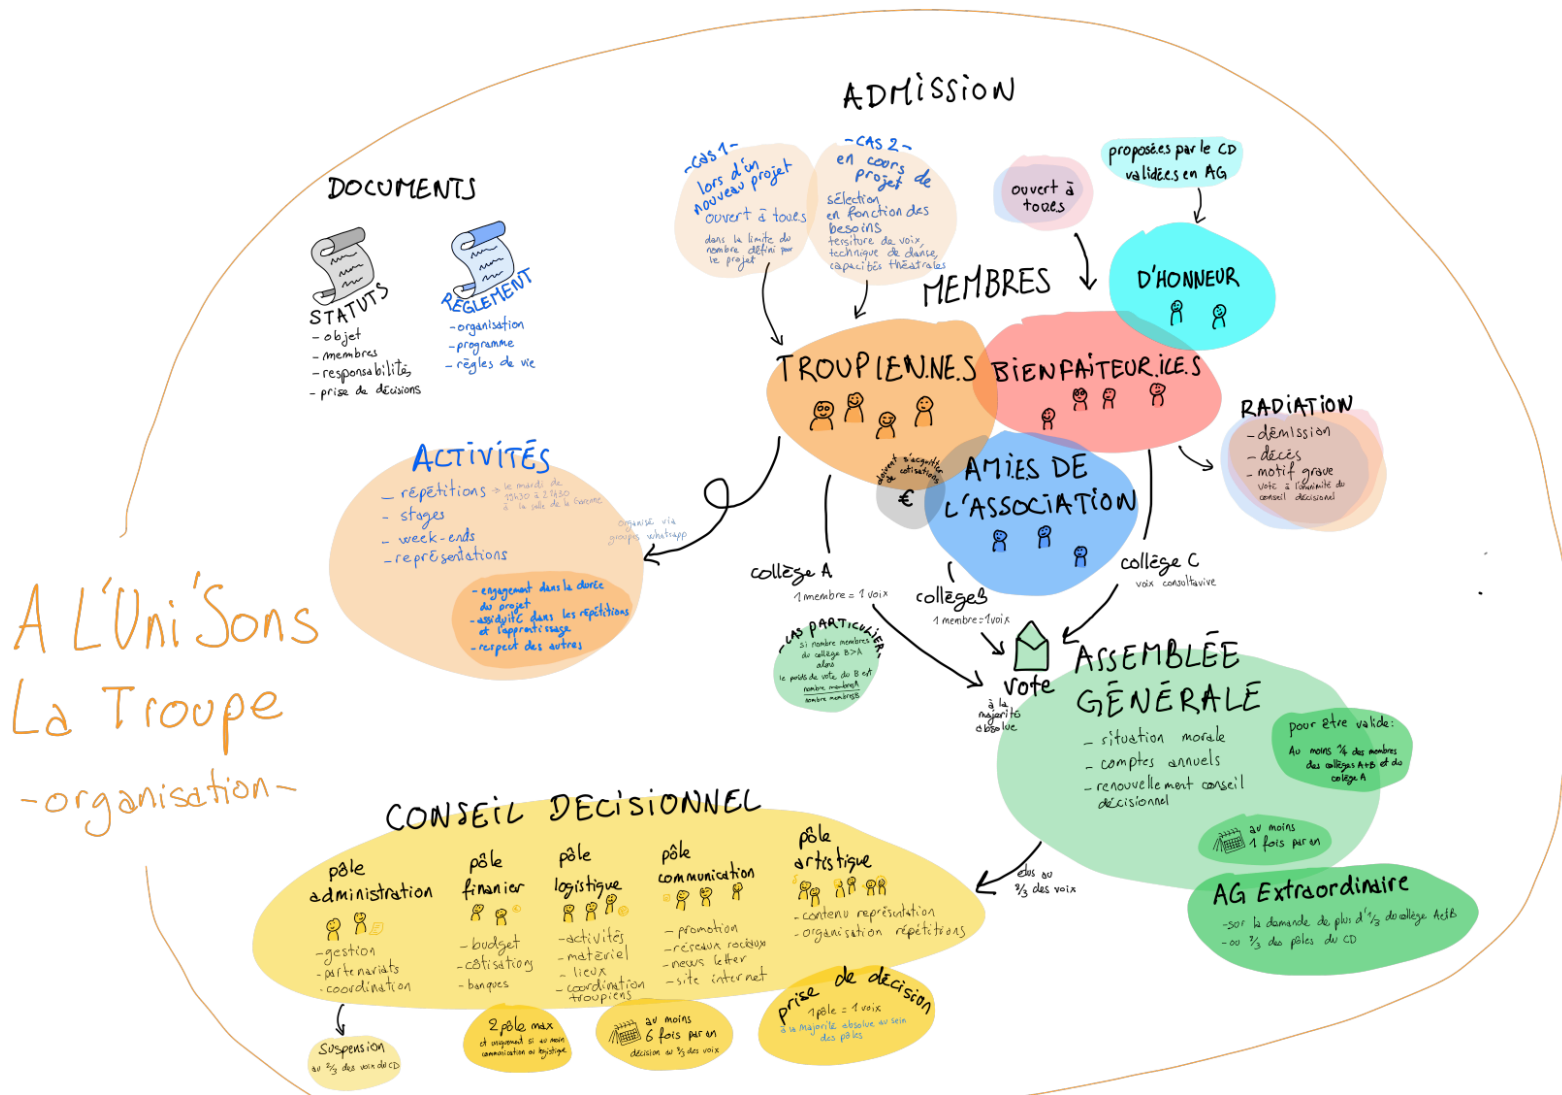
ADMISSION

DOCUMENTS

STATUTS
- objet
- membres
- responsabilités
- prise de décisions

RÈGLEMENT
- organisation
- programme
- règles de vie

-CAS 1-
lors d'un nouveau projet
ouvert à toutes
dans la limite du nombre défini pour le projet

-CAS 2-
en cours de projet
sélection en fonction des besoins
tessiture de voix, technique de danse, capacités théâtrales

ouvert à toutes

proposées par le CD validées en AG

MEMBRES

D'HONNEUR

TROUPIEN.NE.S

BIENFAITEUR.ICE.S

AMI.E.S DE L'ASSOCIATION

doivent s'acquitter de cotisations
€

RADIATION
- démission
- décès
- motif grave
vote à l'unanimité du conseil décisionnel

ACTIVITÉS
- répétitions → le mardi de 19h30 à 21h30 à la salle de la Caserne
- stages
- week-ends
- représentations
organisé via groupes whatsapp

- engagement dans la durée du projet
- assiduité dans les répétitions et l'apprentissage
- respect des autres

A L'Uni'Sons
La Troupe
-organisation-

collège A
1 membre = 1 voix

collèges
1 membre = 1 voix

collège C
voix consultative

CAS PARTICULIER
si nombre membres du collège B>A alors le poids de vote du B est nombre membres A / nombre membres B

vote
à la majorité absolue

ASSEMBLÉE GÉNÉRALE
- situation morale
- comptes annuels
- renouvellement conseil décisionnel

pour être valide:
Au moins ¼ des membres des collèges A+B et du collège A

au moins 1 fois par an

élus au ⅔ des voix

AG Extraordinaire
- sur la demande de plus d'⅓ du collège A+B
- ou ⅔ des pôles du CD

CONSEIL DÉCISIONNEL

pôle administration
- gestion
- partenariats
- coordination

pôle financier
- budget
- cotisations
- banques

pôle logistique
- activités
- matériel
- lieux
- coordination troupiens

pôle communication
- promotion
- réseaux sociaux
- news letter
- site internet

pôle artistique
- contenu représentation
- organisation répétitions

suspension
au ⅔ des voix du CD

2 pôle max
et uniquement si au moins communication ou logistique

au moins 6 fois par an
décision au ⅔ des voix

prise de décision
1 pôle = 1 voix
à la majorité absolue au sein des pôles